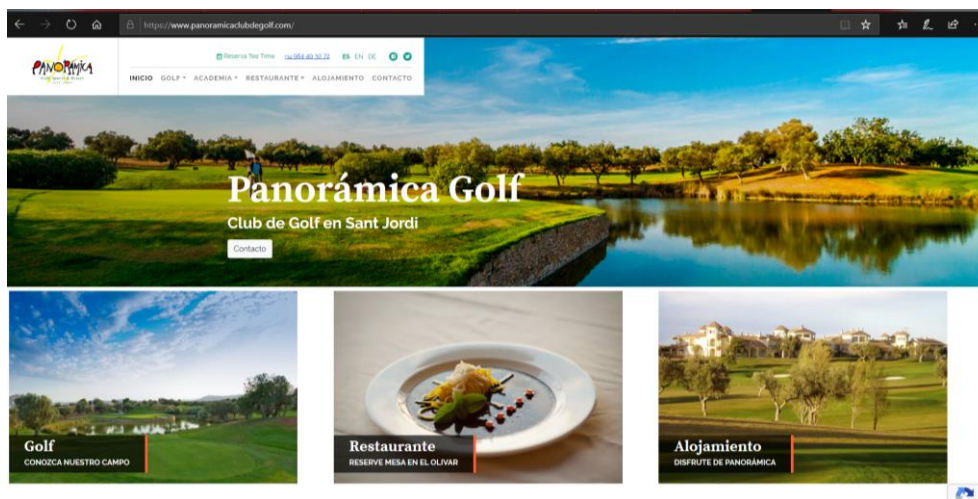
https://www.panoramicaclubdegolf.com/

PANORÁMICA

Reserva Tee Time +34 964 49 30 72 ES EN DE

INICIO GOLF ▾ ACADEMIA ▾ RESTAURANTE ▾ ALOJAMIENTO CONTACTO

Panorámica Golf

Club de Golf en Sant Jordi

Contacto

Golf
CONOZCA NUESTRO CAMPO

Restaurante
RESERVE MESA EN EL OLIVAR

Alojamiento
DISFRUTE DE PANORÁMICA